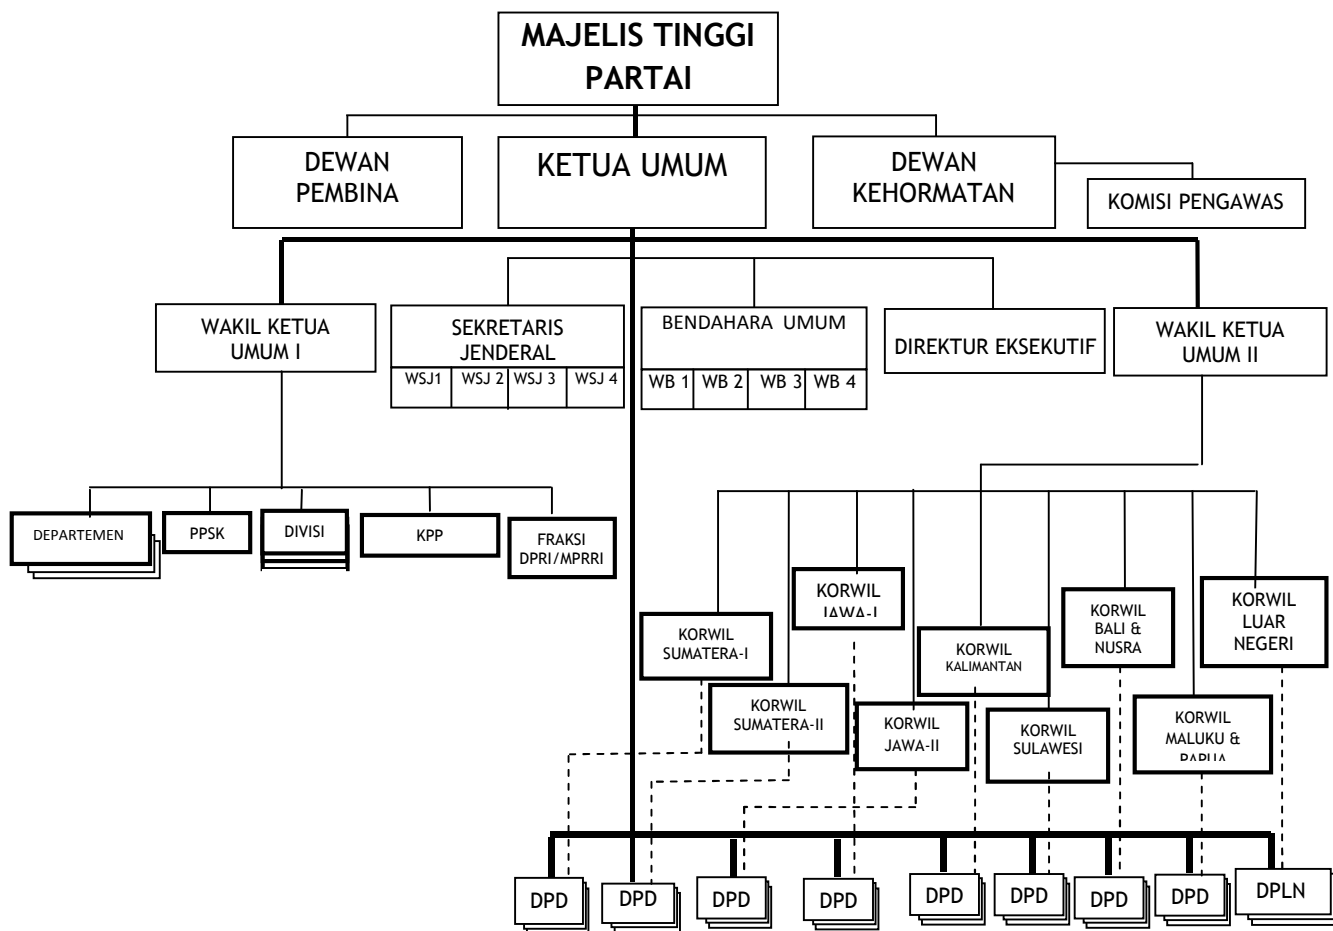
MAJELIS TINGGI PARTAI

DEWAN PEMBINA

KETUA UMUM

DEWAN KEHORMATAN

KOMISI PENGAWAS

WAKIL KETUA UMUM I

SEKRETARIS JENDERAL

| WSJ1 | WSJ 2 | WSJ 3 | WSJ 4 |
|---|---|---|---|

BENDAHARA UMUM

| WB 1 | WB 2 | WB 3 | WB 4 |
|---|---|---|---|

DIREKTUR EKSEKUTIF

WAKIL KETUA UMUM II

DEPARTEMEN

PPSK

DIVISI

KPP

FRAKSI DPRI/MPRRI

KORWIL SUMATERA-I

KORWIL JAWA-I

KORWIL SUMATERA-II

KORWIL JAWA-II

KORWIL KALIMANTAN

KORWIL SULAWESI

KORWIL BALI & NUSRA

KORWIL MALUKU & PAPUA

KORWIL LUAR NEGERI

DPD

DPD

DPD

DPD

DPD

DPD

DPD

DPD

DPLN